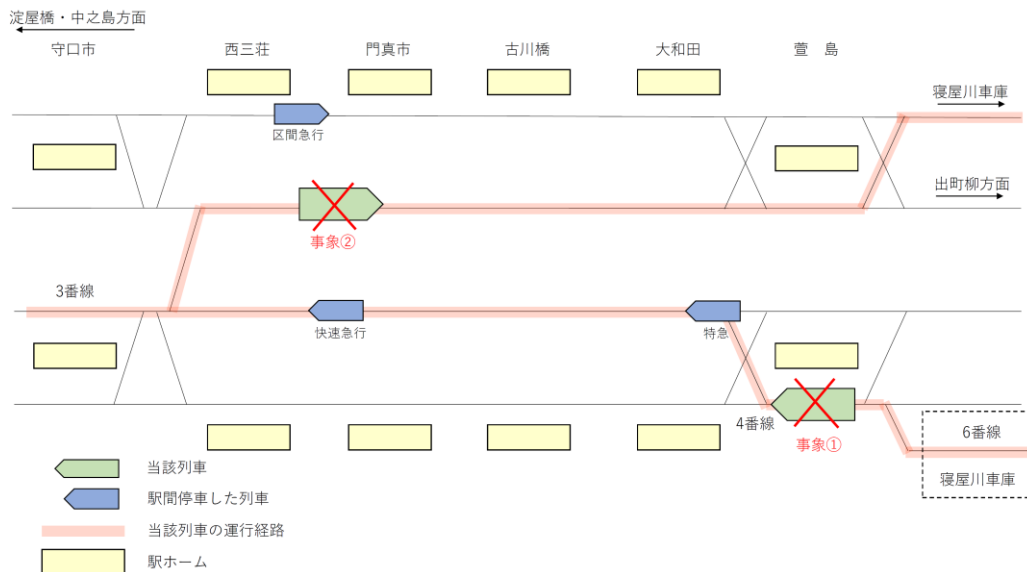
淀屋橋・中之島方面

守口市

西三荘

門真市

古川橋

大和田

萱　島

寝屋川車庫

区間急行

出町柳方面

事象②

3番線

快速急行

特急

4番線

事象①

6番線

寝屋川車庫

当該列車

駅間停車した列車

当該列車の運行経路

駅ホーム